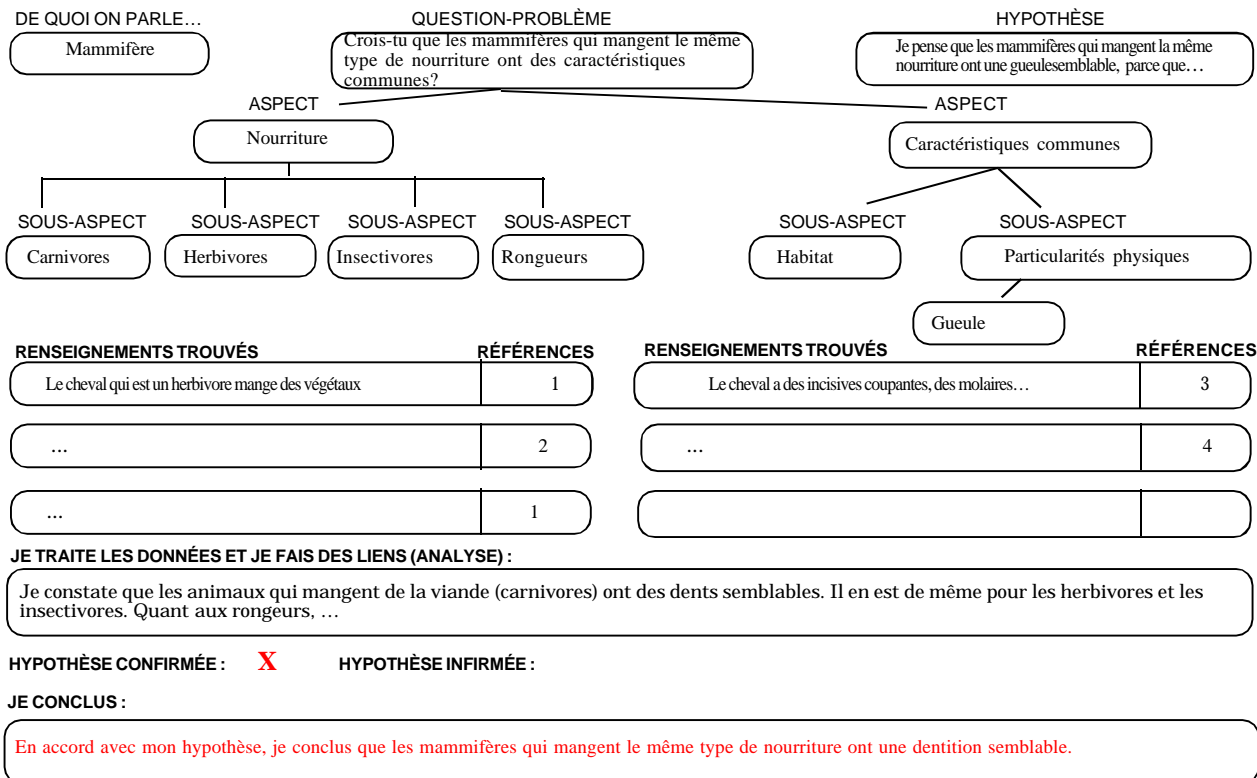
DE QUOI ON PARLE…

Mammifère

QUESTION-PROBLÈME

Crois-tu que les mammifères qui mangent le même type de nourriture ont des caractéristiques communes?

HYPOTHÈSE

Je pense que les mammifères qui mangent la même nourriture ont une gueulesemblable, parce que…

ASPECT

Nourriture

ASPECT

Caractéristiques communes

SOUS-ASPECT

Carnivores

SOUS-ASPECT

Herbivores

SOUS-ASPECT

Insectivores

SOUS-ASPECT

Rongueurs

SOUS-ASPECT

Habitat

SOUS-ASPECT

Particularités physiques

Gueule

| RENSEIGNEMENTS TROUVÉS | RÉFÉRENCES |
|---|---|
| Le cheval qui est un herbivore mange des végétaux | 1 |
| … | 2 |
| … | 1 |

| RENSEIGNEMENTS TROUVÉS | RÉFÉRENCES |
|---|---|
| Le cheval a des incisives coupantes, des molaires… | 3 |
| … | 4 |
| | |

JE TRAITE LES DONNÉES ET JE FAIS DES LIENS (ANALYSE) :

Je constate que les animaux qui mangent de la viande (carnivores) ont des dents semblables. Il en est de même pour les herbivores et les insectivores. Quant aux rongeurs, …

HYPOTHÈSE CONFIRMÉE : X HYPOTHÈSE INFIRMÉE :

JE CONCLUS :

En accord avec mon hypothèse, je conclus que les mammifères qui mangent le même type de nourriture ont une dentition semblable.